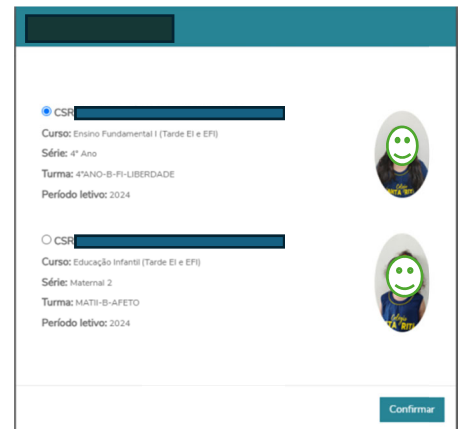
CSR

Curso: Ensino Fundamental I (Tarde EI e EFI)

Série: 4º Ano

Turma: 4ºANO-B-FI-LIBERDADE

Período letivo: 2024

CSR

Curso: Educação Infantil (Tarde EI e EFI)

Série: Maternal 2

Turma: MATII-B-AFETO

Período letivo: 2024

Confirmar